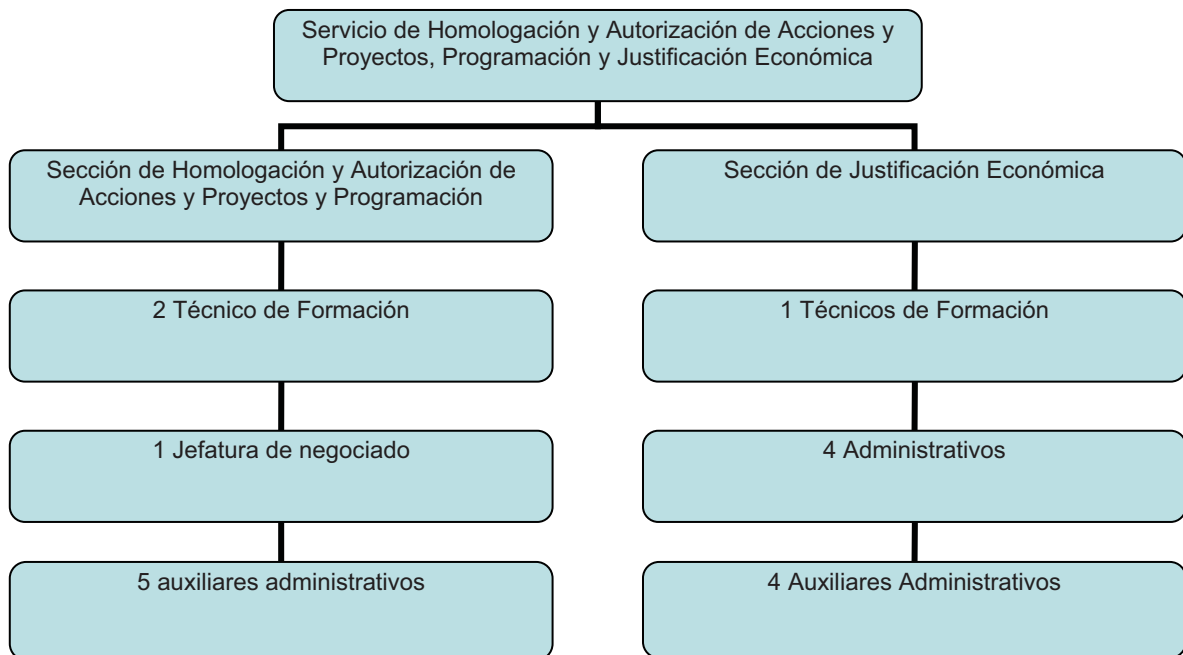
Servicio de Homologación y Autorización de Acciones y Proyectos, Programación y Justificación Económica

Sección de Homologación y Autorización de Acciones y Proyectos y Programación

2 Técnico de Formación

1 Jefatura de negociado

5 auxiliares administrativos

Sección de Justificación Económica

1 Técnicos de Formación

4 Administrativos

4 Auxiliares Administrativos